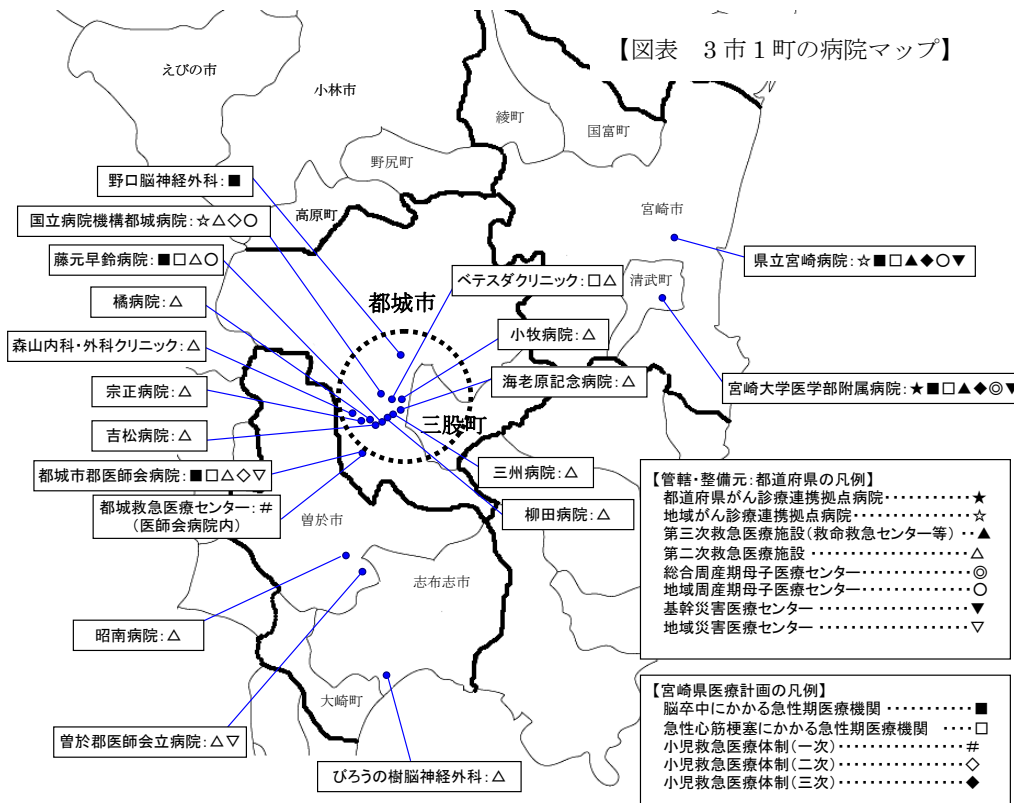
【図表　3 市 1 町の病院マップ】

えびの市
小林市
綾町
国富町
野尻町
高原町
宮崎市
清武町
都城市
三股町
曽於市
志布志市
大崎町

野口脳神経外科：■
国立病院機構都城病院：☆△◇○
藤元早鈴病院：■□△○
橘病院：△
森山内科・外科クリニック：△
宗正病院：△
吉松病院：△
都城市郡医師会病院：■□△◇▽
都城救急医療センター：＃
（医師会病院内）
ベテスダクリニック：□△
小牧病院：△
海老原記念病院：△
三州病院：△
柳田病院：△
県立宮崎病院：☆■□▲◆○▼
宮崎大学医学部附属病院：★■□▲◆◎▼
昭南病院：△
曽於郡医師会立病院：△▽
びろうの樹脳神経外科：△

【管轄・整備元：都道府県の凡例】
都道府県がん診療連携拠点病院・・・・・・・・・・・★
地域がん診療連携拠点病院・・・・・・・・・・・・・・☆
第三次救急医療施設（救命救急センター等）・・▲
第二次救急医療施設 ・・・・・・・・・・・・・・・・・・△
総合周産期母子医療センター・・・・・・・・・・・・◎
地域周産期母子医療センター・・・・・・・・・・・・○
基幹災害医療センター ・・・・・・・・・・・・・・・・▼
地域災害医療センター ・・・・・・・・・・・・・・・・▽

【宮崎県医療計画の凡例】
脳卒中にかかる急性期医療機関 ・・・・・・・・■
急性心筋梗塞にかかる急性期医療機関 ・・・・□
小児救急医療体制（一次）・・・・・・・・・・・・・・＃
小児救急医療体制（二次）・・・・・・・・・・・・・・◇
小児救急医療体制（三次）・・・・・・・・・・・・・・◆